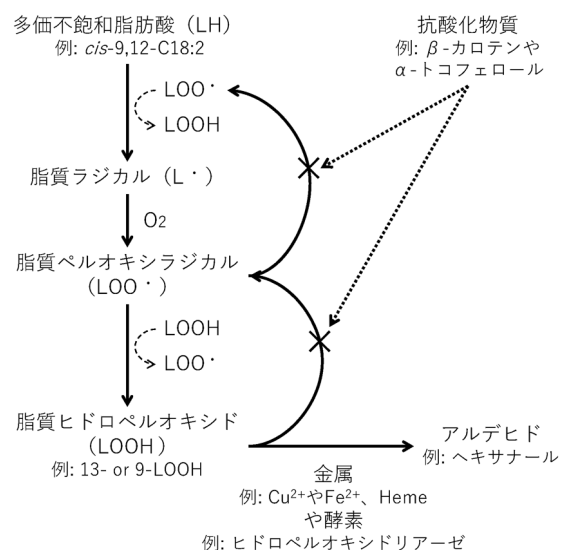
多価不飽和脂肪酸（LH）
例: *cis*-9,12-C18:2

抗酸化物質
例: $\beta$-カロテンや $\alpha$-トコフェロール

LOO・
LOOH

脂質ラジカル（L・）

$O_2$

脂質ペルオキシラジカル（LOO・）

LOOH
LOO・

脂質ヒドロペルオキシド（LOOH）
例: 13- or 9-LOOH

アルデヒド
例: ヘキサナール

金属
例: $Cu^{2+}$や$Fe^{2+}$、Heme
や酵素
例: ヒドロペルオキシドリアーゼ